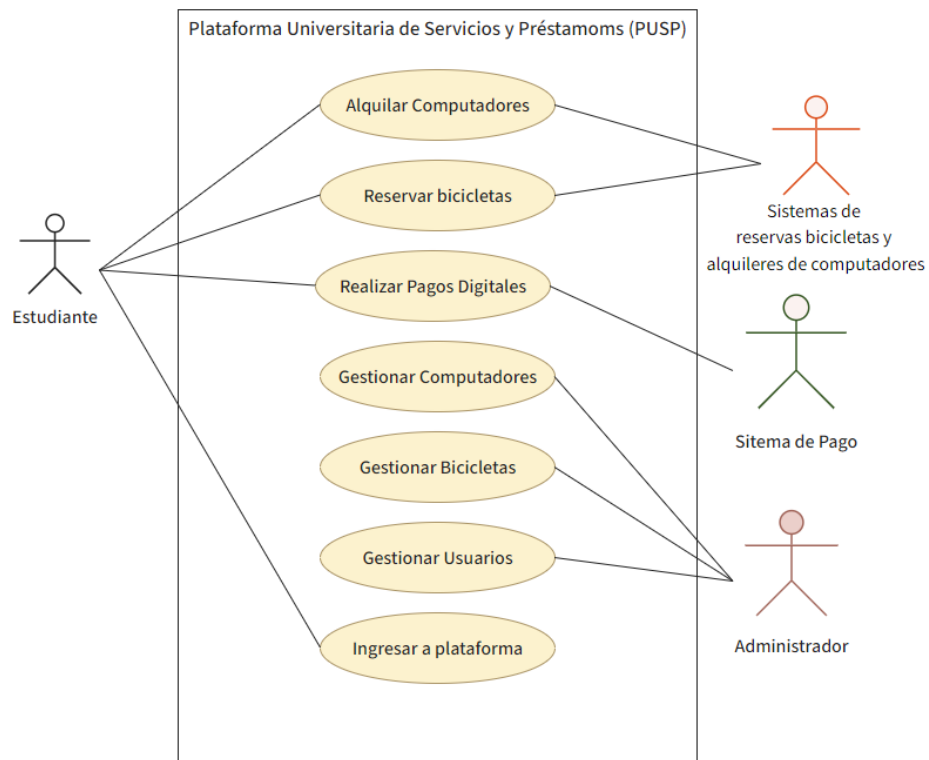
Plataforma Universitaria de Servicios y Préstamoms (PUSP)

Alquilar Computadores

Reservar bicicletas

Realizar Pagos Digitales

Gestionar Computadores

Gestionar Bicicletas

Gestionar Usuarios

Ingresar a plataforma

Estudiante

Sistemas de reservas bicicletas y alquileres de computadores

Sitema de Pago

Administrador